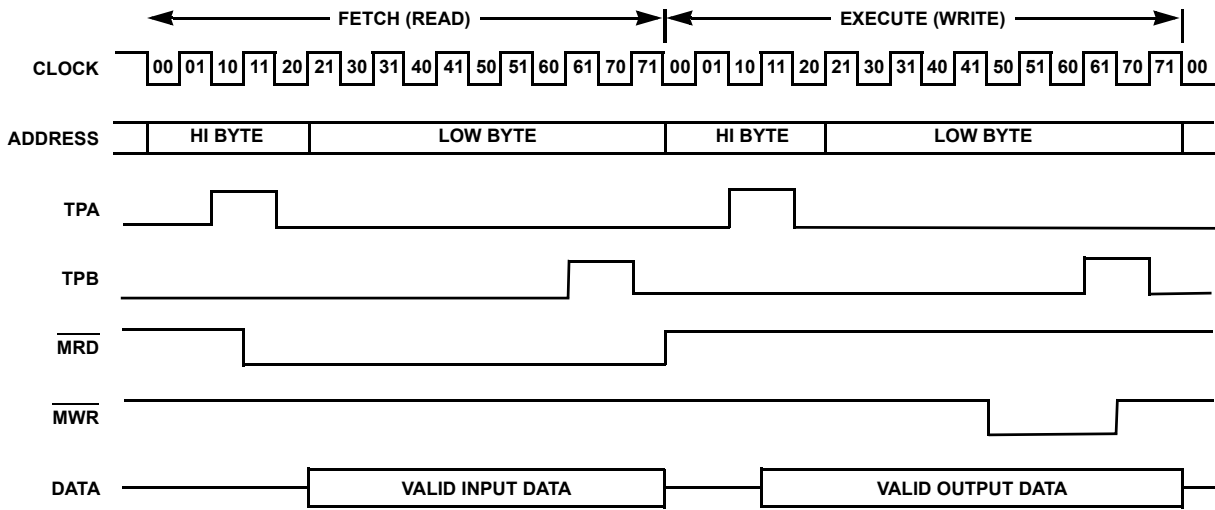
FETCH (READ)
EXECUTE (WRITE)

CLOCK 00 01 10 11 20 21 30 31 40 41 50 51 60 61 70 71 00 01 10 11 20 21 30 31 40 41 50 51 60 61 70 71 00

ADDRESS HI BYTE LOW BYTE HI BYTE LOW BYTE

TPA

TPB

$\overline{MRD}$

$\overline{MWR}$

DATA VALID INPUT DATA VALID OUTPUT DATA